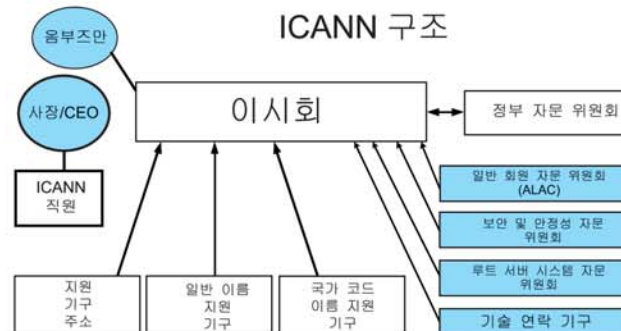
ICANN 구조

옴부즈만

사장/CEO

ICANN 직원

이사회

정부 자문 위원회

일반 회원 자문 위원회 (ALAC)

보안 및 안정성 자문 위원회

루트 서버 시스템 자문 위원회

지원 기구 주소

일반 이름 지원 기구

국가 코드 이름 지원 기구

기술 연락 기구